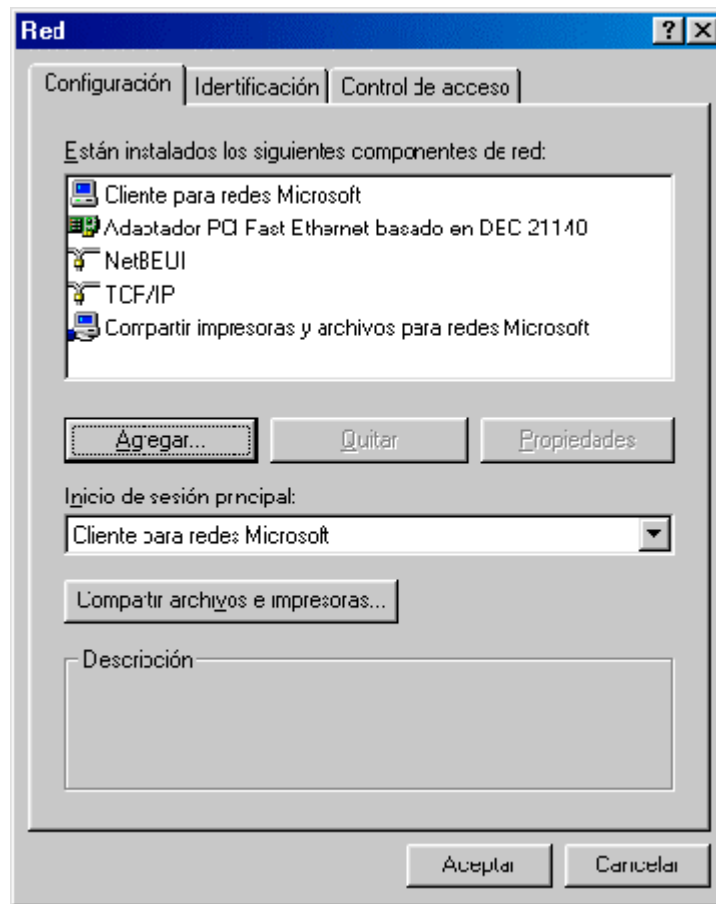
Red

?
X

Configuración
Identificación
Control de acceso

Están instalados los siguientes componentes de red:

Cliente para redes Microsoft
Adaptador PCI Fast Ethernet basado en DEC 21140
NetBEUI
TCP/IP
Compartir impresoras y archivos para redes Microsoft

Agregar...
Quitar
Propiedades

Inicio de sesión principal:

Cliente para redes Microsoft

Compartir archivos e impresoras...

Descripción

Aceptar
Cancelar